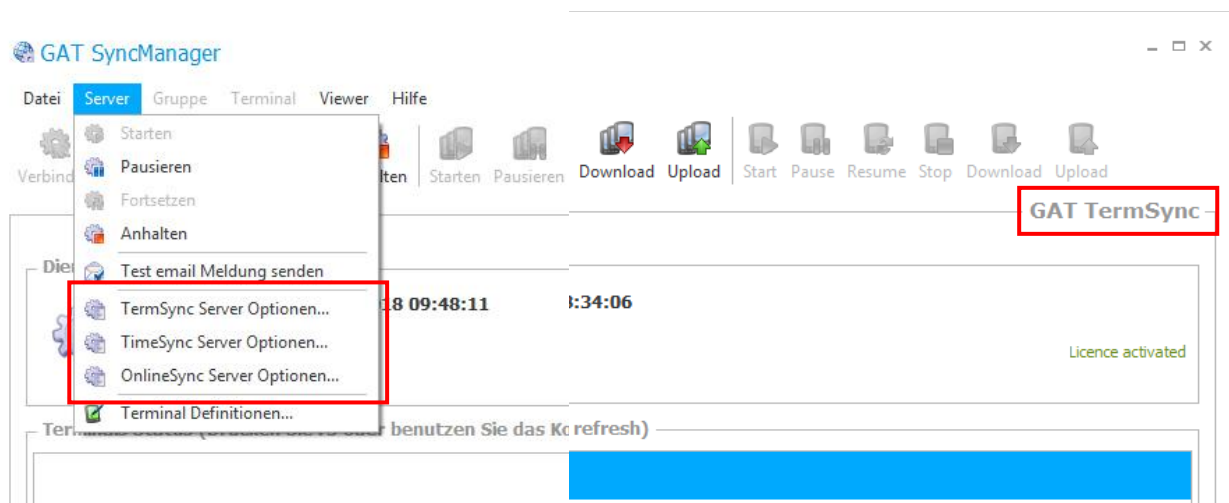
GAT SyncManager

Datei Server Gruppe Terminal Viewer Hilfe

Verbind

Starten
Pausieren
Fortsetzen
Anhalten
Test email Meldung senden
TermSync Server Optionen...
TimeSync Server Optionen...
OnlineSync Server Optionen...
Terminal Definitionen...

lten Starten Pausieren Download Upload Start Pause Resume Stop Download Upload

GAT TermSync

Die

18 09:48:11

:34:06

Licence activated

Ter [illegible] benutzen Sie das Ko refresh)